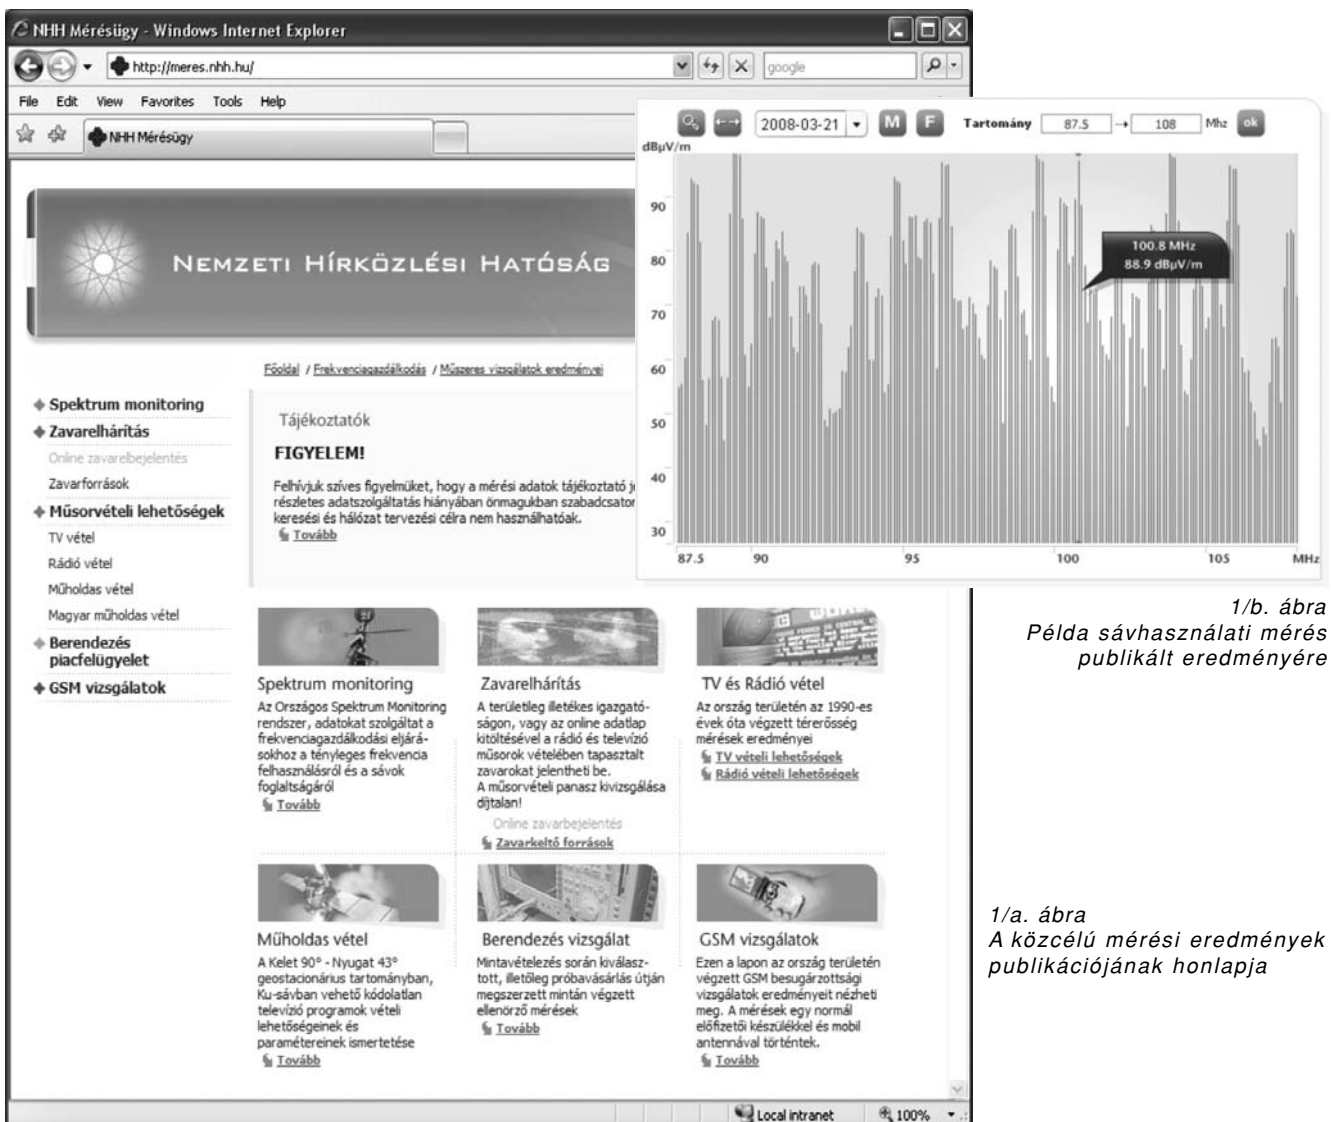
NHH Mérésügy - Windows Internet Explorer

http://meres.nhh.hu/

google

File Edit View Favorites Tools Help

NHH Mérésügy

2008-03-21 M F Tartomány 87.5 → 108 Mhz ok

dBμV/m

90
80
70
60
50
40
30

100.8 MHz
88.9 dBμV/m

87.5 90 95 100 105 MHz

NEMZETI HÍRKÖZLÉSI HATÓSÁG

Főoldal / Frekvenciagazdálkodás / Műszeres vizsgálatok eredményei

Spektrum monitoring
Zavarelhárítás
Online zavarelbejelentés
Zavarforrások
Műsorvételi lehetőségek
TV vétel
Rádió vétel
Műholdas vétel
Magyar műholdas vétel
Berendezés piacfelügyelet
GSM vizsgálatok

Tájékoztatók

FIGYELEM!

Felhívjuk szíves figyelmüket, hogy a mérési adatok tájékoztató j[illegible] részletes adatszolgáltatás hiányában önmagukban szabadcsator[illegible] keresési és hálózat tervezési célra nem használhatóak.
Tovább

Spektrum monitoring
Az Országos Spektrum Monitoring rendszer, adatokat szolgáltat a frekvenciagazdálkodási eljárásokhoz a tényleges frekvencia felhasználásról és a sávok foglaltságáról
Tovább

Zavarelhárítás
A területileg illetékes igazgatóságon, vagy az online adatlap kitöltésével a rádió és televízió műsorok vételében tapasztalt zavarokat jelentheti be.
A műsorvételi panasz kivizsgálása díjtalan!
Online zavarbejelentés
Zavarkeltő források

TV és Rádió vétel
Az ország területén az 1990-es évek óta végzett térerősség mérések eredményei
TV vételi lehetőségek
Rádió vételi lehetőségek

Műholdas vétel
A Kelet 90° - Nyugat 43° geostacionárius tartományban, Ku-sávban vehető kódolatlan televízió programok vételi lehetőségeinek és paramétereinek ismertetése
Tovább

Berendezés vizsgálat
Mintavételezés során kiválasztott, illetőleg próbavásárlás útján megszerzett mintán végzett ellenörző mérések
Tovább

GSM vizsgálatok
Ezen a lapon az ország területén végzett GSM besugárzottsági vizsgálatok eredményeit nézheti meg. A mérések egy normál előfizetői készülékkel és mobil antennával történtek.
Tovább

Local intranet 100%

1/b. ábra
Példa sávhasználati mérés publikált eredményére

1/a. ábra
A közcélú mérési eredmények publikációjának honlapja